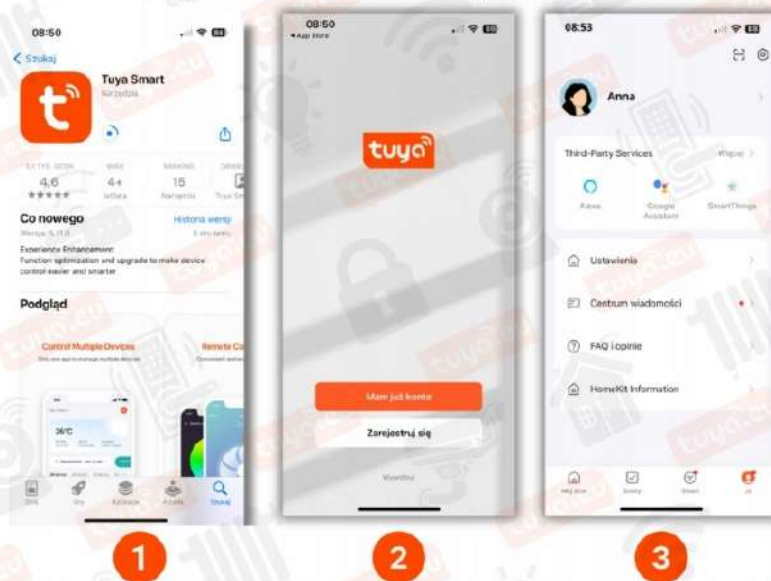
08:50

< Szukaj

Tuya Smart

Narzędzia

4,6
★★★★★

4+

15

Co nowego

Historia wersji

Experience Enhancement
Function optimization and upgrade to make device control easier and smarter

Podgląd

Control Multiple Devices

Remote Co

26°C

Szukaj

1

08:50
◂ App Store

tuya

Mam już konto

Zarejestruj się

Wyszukaj

2

08:53

Anna

Third-Party Services

Alexa

Google Assistant

SmartThings

Ustawienia

Centrum wiadomości

FAQ i opinie

HomeKit Information

Ja

3

tuya.eu